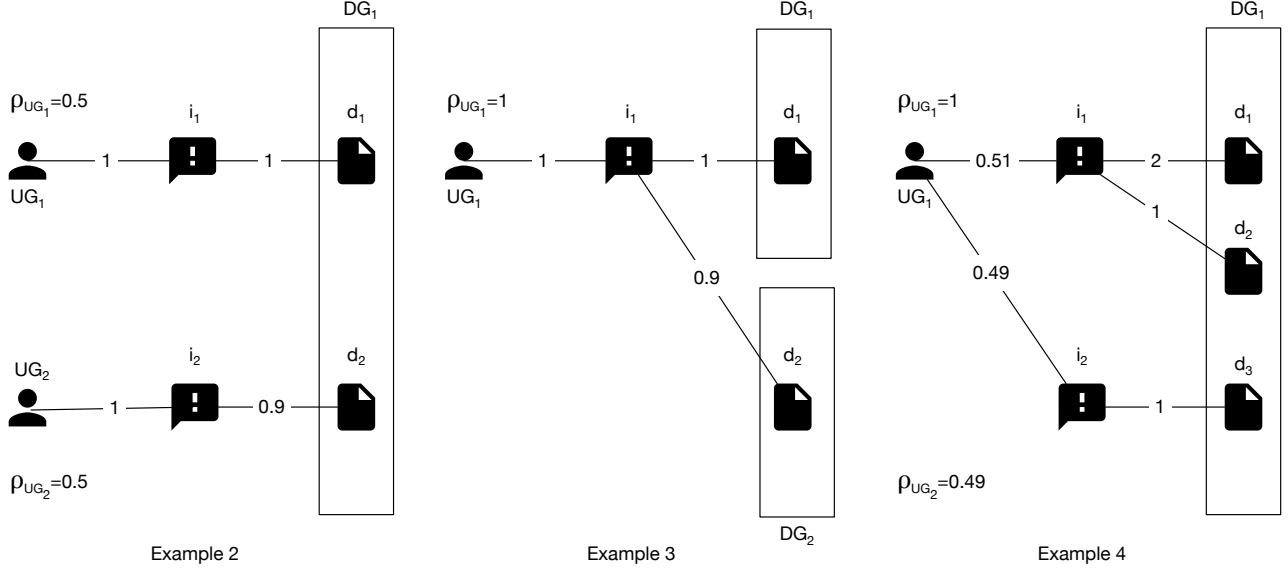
$DG_1$

$\rho_{UG_1}$=0.5

$i_1$

$d_1$

1

1

$UG_1$

$UG_2$

$i_2$

$d_2$

1

0.9

$\rho_{UG_2}$=0.5

Example 2

$DG_1$

$\rho_{UG_1}$=1

$i_1$

$d_1$

1

1

$UG_1$

0.9

$d_2$

$DG_2$

Example 3

$DG_1$

$\rho_{UG_1}$=1

$i_1$

$d_1$

0.51

2

$UG_1$

1

$d_2$

0.49

$i_2$

$d_3$

1

$\rho_{UG_2}$=0.49

Example 4